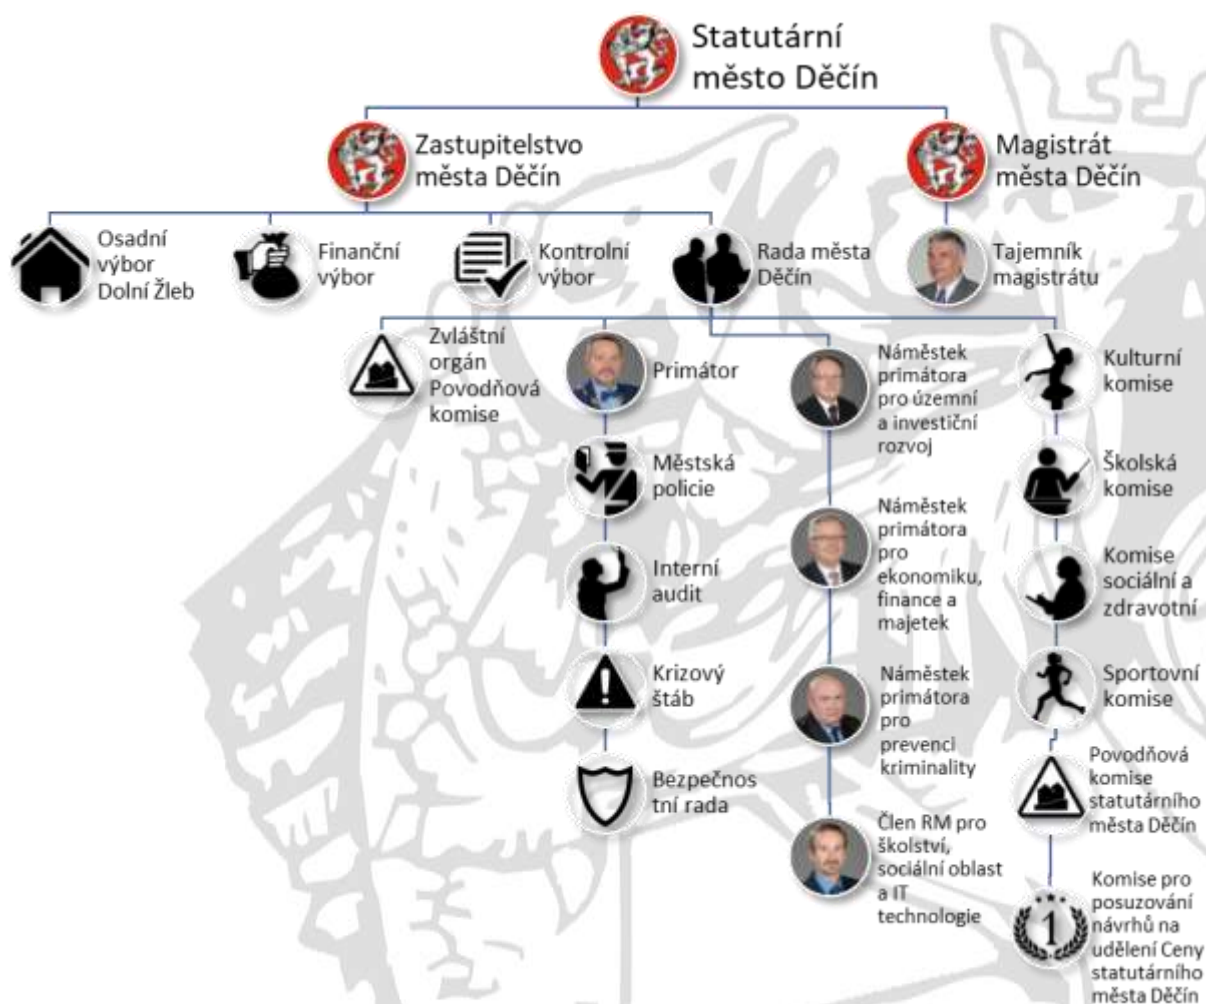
Statutární město Děčín

Zastupitelstvo města Děčín

Magistrát města Děčín

Osadní výbor Dolní Žleb

Finanční výbor

Kontrolní výbor

Rada města Děčín

Tajemník magistrátu

Zvláštní orgán Povodňová komise

Primátor

Městská policie

Interní audit

Krizový štáb

Bezpečnostní rada

Náměstek primátora pro územní a investiční rozvoj

Náměstek primátora pro ekonomiku, finance a majetek

Náměstek primátora pro prevenci kriminality

Člen RM pro školství, sociální oblast a IT technologie

Kulturní komise

Školská komise

Komise sociální a zdravotní

Sportovní komise

Povodňová komise statutárního města Děčín

Komise pro posuzování návrhů na udělení Ceny statutárního města Děčín